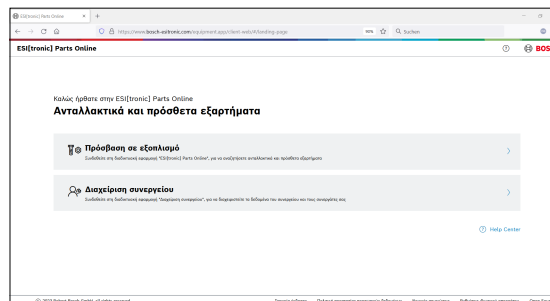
ESI[tronic] Parts Online

https://www.bosch-esitronic.com/equipment.app/client-web/#/landing-page

90%

Suchen

ESI[tronic] Parts Online

BOSCH

Καλώς ήρθατε στην ESI[tronic] Parts Online

Ανταλλακτικά και πρόσθετα εξαρτήματα

Πρόσβαση σε εξοπλισμό

Συνδεθείτε στη διαδικτυακή εφαρμογή "ESI[tronic] Parts Online", για να αναζητήσετε ανταλλακτικά και πρόσθετα εξαρτήματα

Διαχείριση συνεργείου

Συνδεθείτε στη διαδικτυακή εφαρμογή "Διαχείριση συνεργείου", για να διαχειριστείτε τα δεδομένα του συνεργείου και τους συνεργάτες σας

Help Center

© 2023 Robert Bosch GmbH, all rights reserved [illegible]